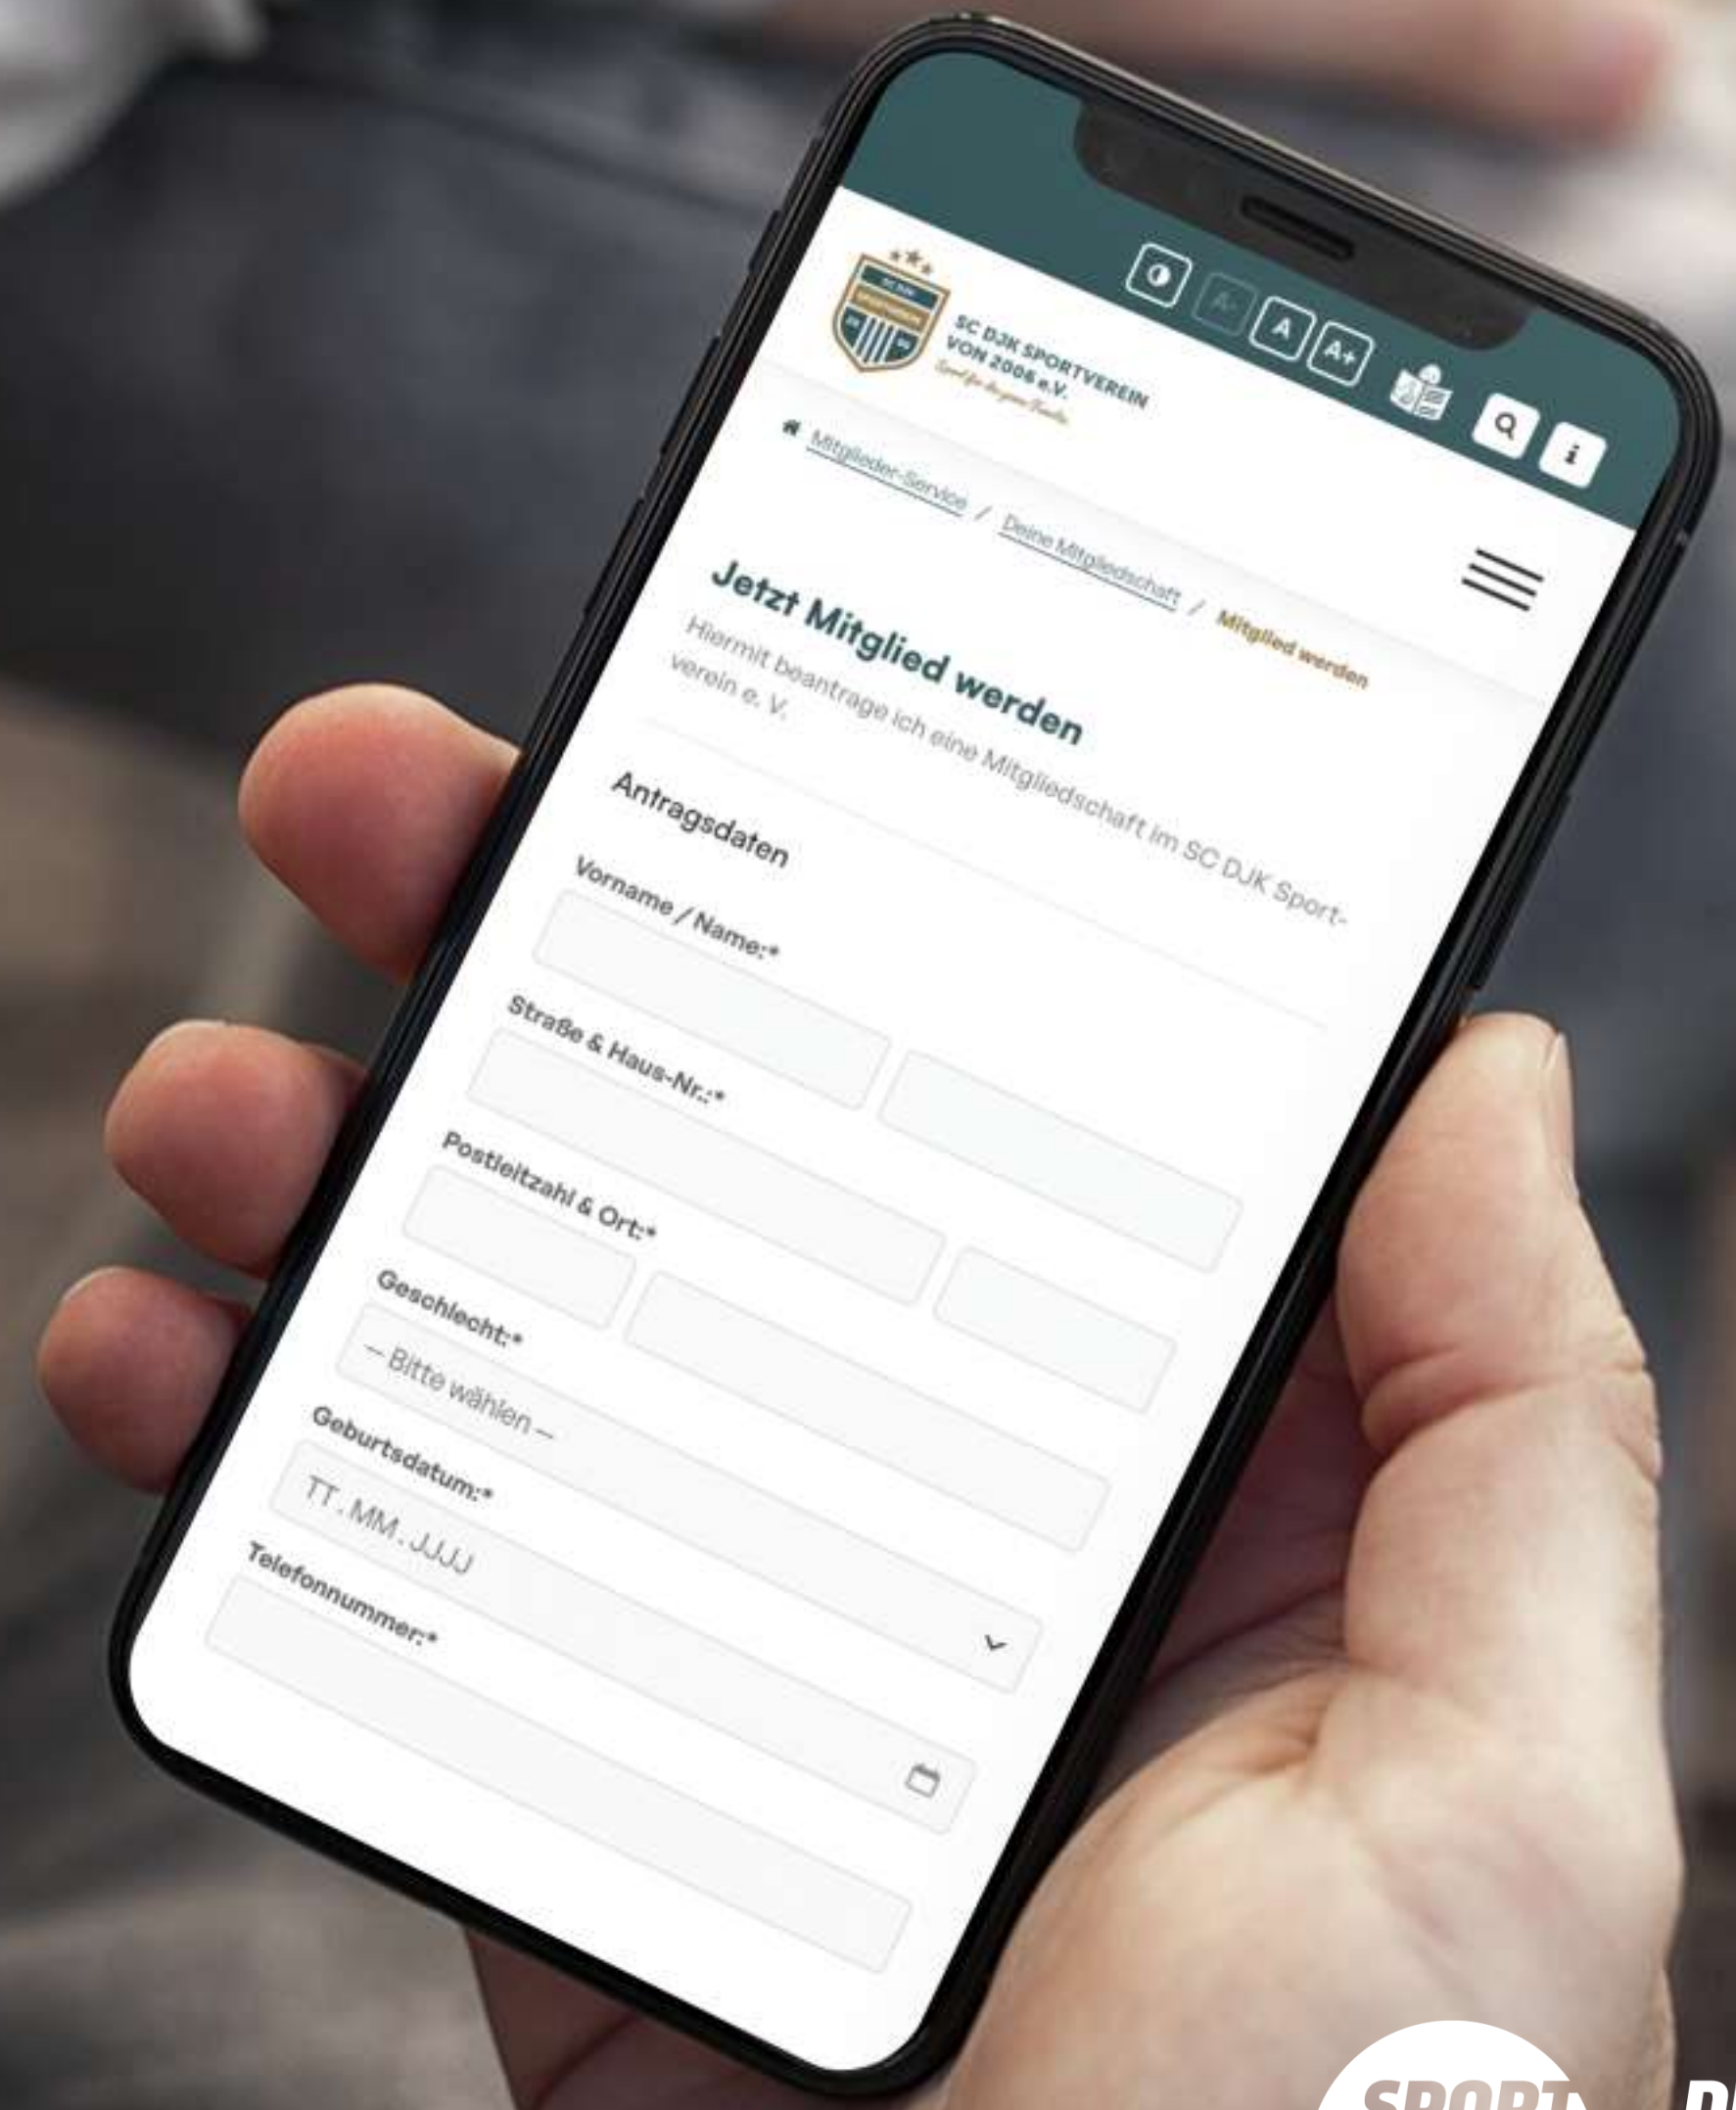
A- A A+

SC DJK SPORTVEREIN VON 2006 e.V.
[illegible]

Mitglieder-Service / Deine Mitgliedschaft / Mitglied werden

Jetzt Mitglied werden
Hiermit beantrage ich eine Mitgliedschaft im SC DJK Sportverein e. V.

Antragsdaten

Vorname / Name:*

Straße & Haus-Nr.:*

Postleitzahl & Ort:*

Geschlecht:*
– Bitte wählen –

Geburtsdatum:*
TT . MM . JJJJ

Telefonnummer:*

SPORT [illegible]